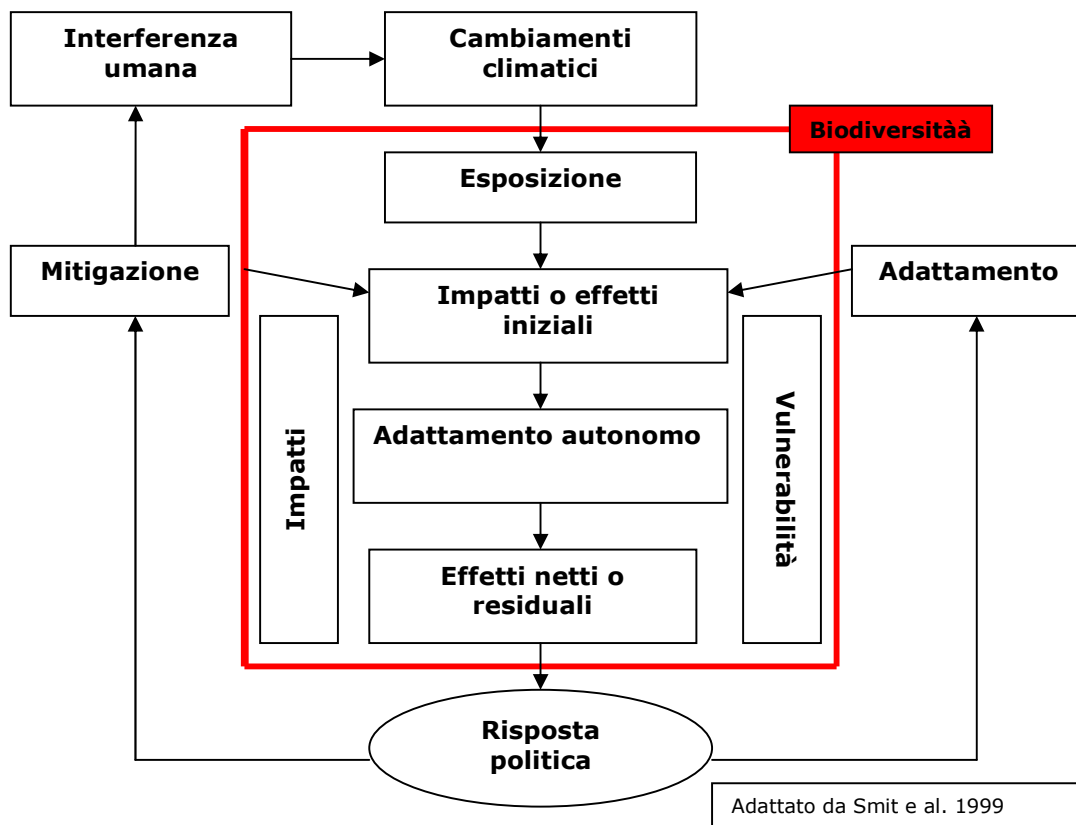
Interferenza umana

Cambiamenti climatici

Biodiversitàà

Esposizione

Mitigazione

Impatti o effetti iniziali

Adattamento

Impatti

Adattamento autonomo

Vulnerabilità

Effetti netti o residuali

Risposta politica

Adattato da Smit e al. 1999